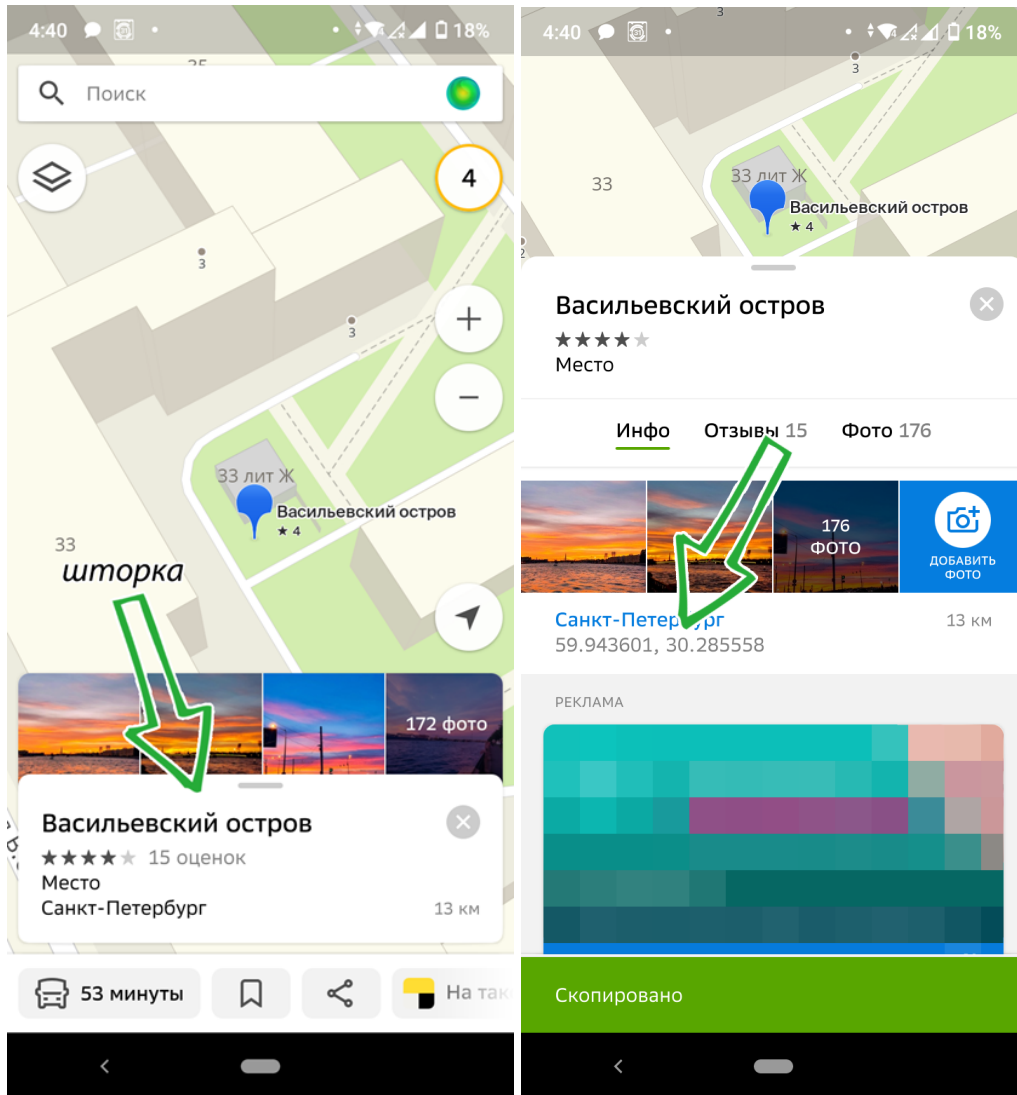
4:40 18%

Поиск

4

3

3

33 лит Ж

Васильевский остров
★ 4

33

шторка

172 фото

Васильевский остров
★★★★★ 15 оценок
Место
Санкт-Петербург 13 км

53 минуты

На так

4:40 18%

3

3

33

33 лит Ж

Васильевский остров
★ 4

Васильевский остров
★★★★★
Место

Инфо Отзывы 15 Фото 176

176 ФОТО

ДОБАВИТЬ ФОТО

Санкт-Петербург 13 км
59.943601, 30.285558

РЕКЛАМА

Скопировано